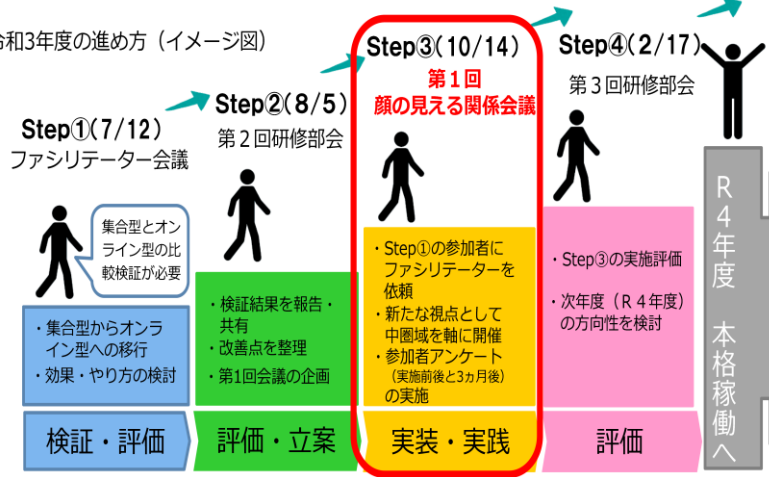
令和3年度の進め方（イメージ図）

Step①（7/12）
ファシリテーター会議

集合型とオンライン型の比較検証が必要

・集合型からオンライン型への移行
・効果・やり方の検討

検証・評価

Step②（8/5）
第２回研修部会

・検証結果を報告・共有
・改善点を整理
・第1回会議の企画

評価・立案

Step③（10/14）
第１回
顔の見える関係会議

・Step①の参加者にファシリテーターを依頼
・新たな視点として中圏域を軸に開催
・参加者アンケート（実施前後と3ヵ月後）の実施

実装・実践

Step④（2/17）
第３回研修部会

・Step③の実施評価
・次年度（Ｒ４年度）の方向性を検討

評価

Ｒ４年度 本格稼働へ